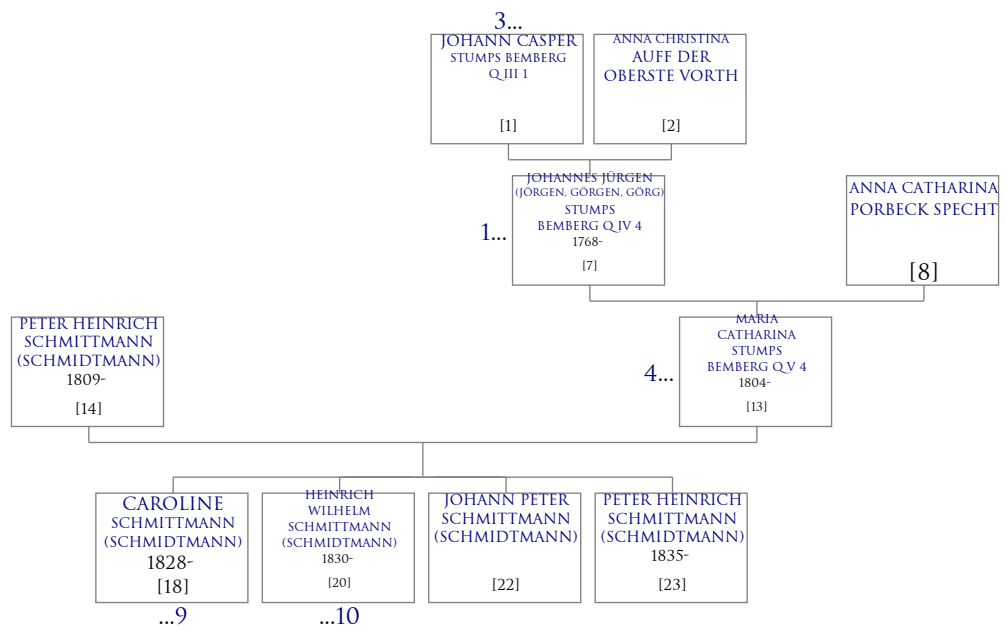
3...
JOHANN CASPER STUMPS BEMBERG Q III 1
[1]

ANNA CHRISTINA AUFF DER OBERSTE VORTH
[2]

1...
JOHANNES JÜRGEN (JÖRGEN, GÖRGEN, GÖRG) STUMPS BEMBERG Q IV 4
1768-
[7]

ANNA CATHARINA PORBECK SPECHT
[8]

PETER HEINRICH SCHMITTMANN (SCHMIDTMANN)
1809-
[14]

4...
MARIA CATHARINA STUMPS BEMBERG Q V 4
1804-
[13]

CAROLINE SCHMITTMANN (SCHMIDTMANN)
1828-
[18]
...9

HEINRICH WILHELM SCHMITTMANN (SCHMIDTMANN)
1830-
[20]
...10

JOHANN PETER SCHMITTMANN (SCHMIDTMANN)
[22]

PETER HEINRICH SCHMITTMANN (SCHMIDTMANN)
1835-
[23]